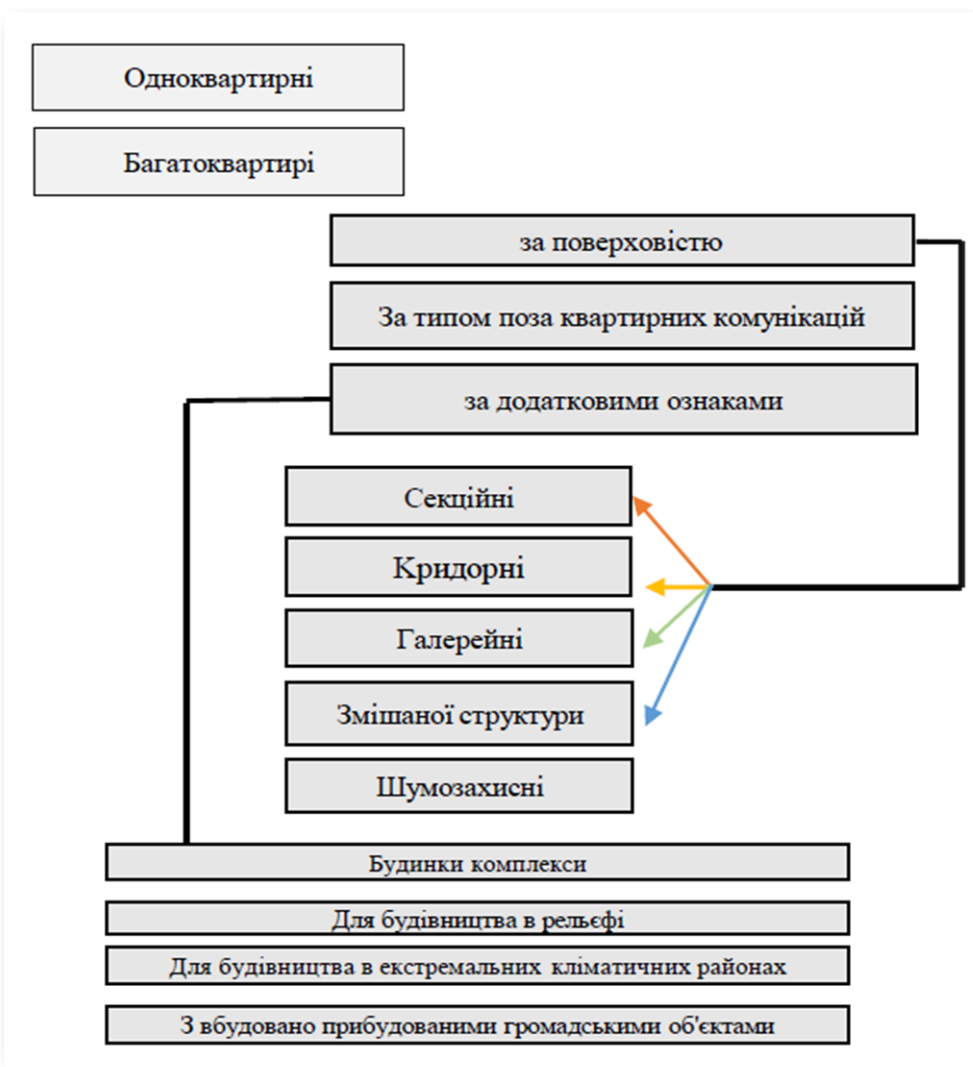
Однoквартирні

Багатоквартирі

за поверховістю

За типом поза квартирних комунікацій

за додатковими ознаками

Секційні

Кридорні

Галерейні

Змішаної структури

Шумозахисні

Будинки комплекси

Для будівництва в рельєфі

Для будівництва в екстремальних кліматичних районах

З вбудовано прибудованими громадськими об'єктами